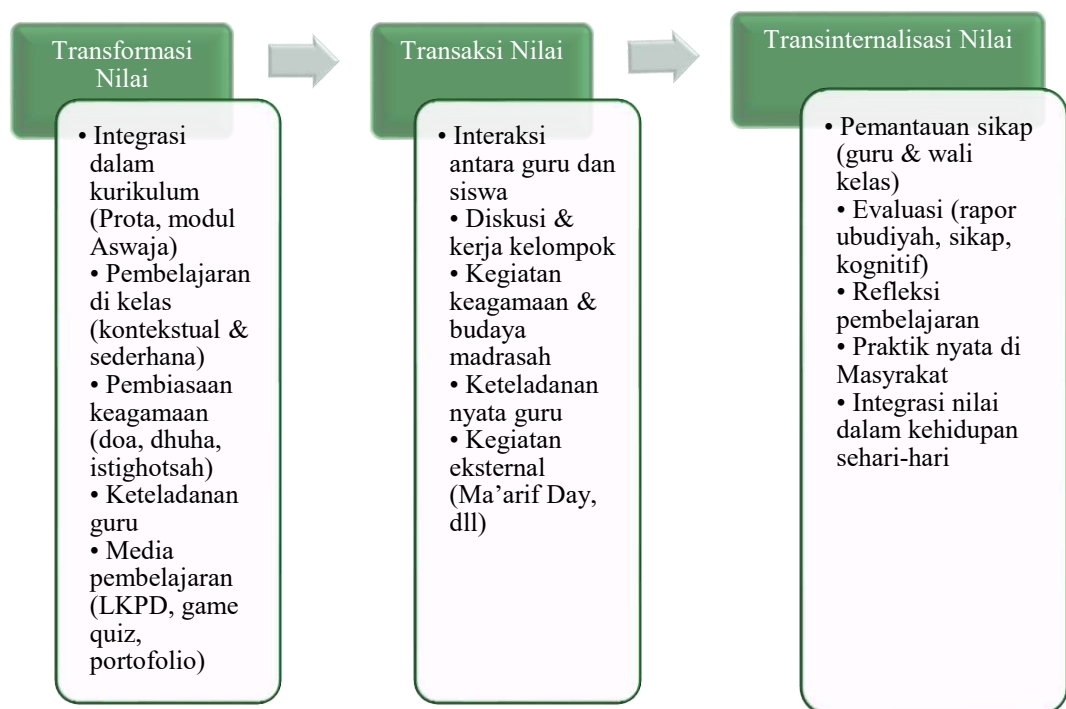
Transformasi Nilai

• Integrasi dalam kurikulum (Prota, modul Aswaja)
• Pembelajaran di kelas (kontekstual & sederhana)
• Pembiasaan keagamaan (doa, dhuha, istighotsah)
• Keteladanan guru
• Media pembelajaran (LKPD, game quiz, portofolio)

Transaksi Nilai

• Interaksi antara guru dan siswa
• Diskusi & kerja kelompok
• Kegiatan keagamaan & budaya madrasah
• Keteladanan nyata guru
• Kegiatan eksternal (Ma'arif Day, dll)

Transinternalisasi Nilai

• Pemantauan sikap (guru & wali kelas)
• Evaluasi (rapor ubudiyah, sikap, kognitif)
• Refleksi pembelajaran
• Praktik nyata di Masyrakat
• Integrasi nilai dalam kehidupan sehari-hari